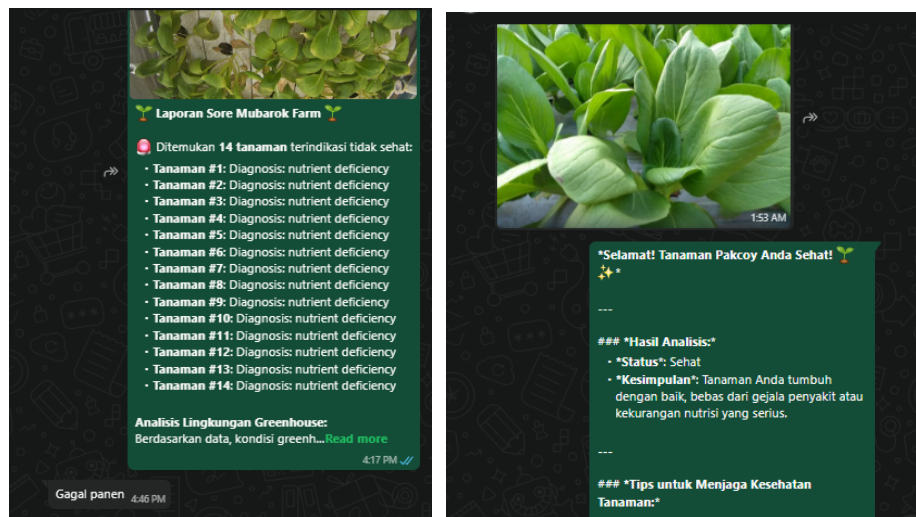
🌱 Laporan Sore Mubarok Farm 🌱

🚨 Ditemukan **14 tanaman** terindikasi tidak sehat:

- **Tanaman #1:** Diagnosis: nutrient deficiency
- **Tanaman #2:** Diagnosis: nutrient deficiency
- **Tanaman #3:** Diagnosis: nutrient deficiency
- **Tanaman #4:** Diagnosis: nutrient deficiency
- **Tanaman #5:** Diagnosis: nutrient deficiency
- **Tanaman #6:** Diagnosis: nutrient deficiency
- **Tanaman #7:** Diagnosis: nutrient deficiency
- **Tanaman #8:** Diagnosis: nutrient deficiency
- **Tanaman #9:** Diagnosis: nutrient deficiency
- **Tanaman #10:** Diagnosis: nutrient deficiency
- **Tanaman #11:** Diagnosis: nutrient deficiency
- **Tanaman #12:** Diagnosis: nutrient deficiency
- **Tanaman #13:** Diagnosis: nutrient deficiency
- **Tanaman #14:** Diagnosis: nutrient deficiency

**Analisis Lingkungan Greenhouse:**
Berdasarkan data, kondisi greenh...Read more

4:17 PM

Gagal panen 4:46 PM

1:53 AM

*Selamat! Tanaman Pakcoy Anda Sehat! 🌱 ✨*

---

### *Hasil Analisis:*
- *Status*: Sehat
- *Kesimpulan*: Tanaman Anda tumbuh dengan baik, bebas dari gejala penyakit atau kekurangan nutrisi yang serius.

---

### *Tips untuk Menjaga Kesehatan Tanaman:*